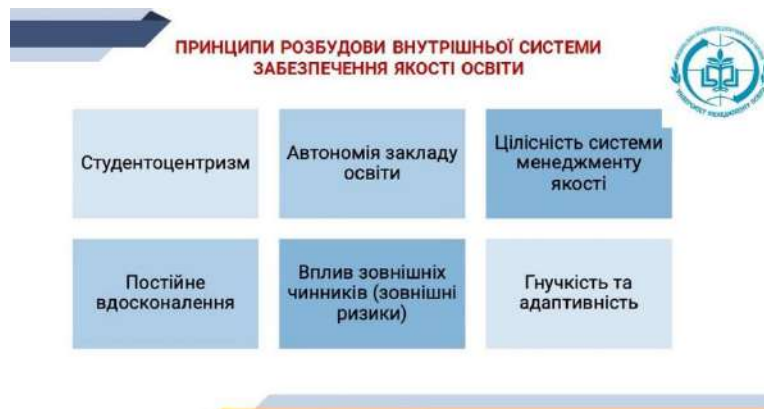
ПРИНЦИПИ РОЗБУДОВИ ВНУТРІШНЬОЇ СИСТЕМИ ЗАБЕЗПЕЧЕННЯ ЯКОСТІ ОСВІТИ

| Студентоцентризм | Автономія закладу освіти | Цілісність системи менеджменту якості |
|---|---|---|
| Постійне вдосконалення | Вплив зовнішніх чинників (зовнішні ризики) | Гнучкість та адаптивність |